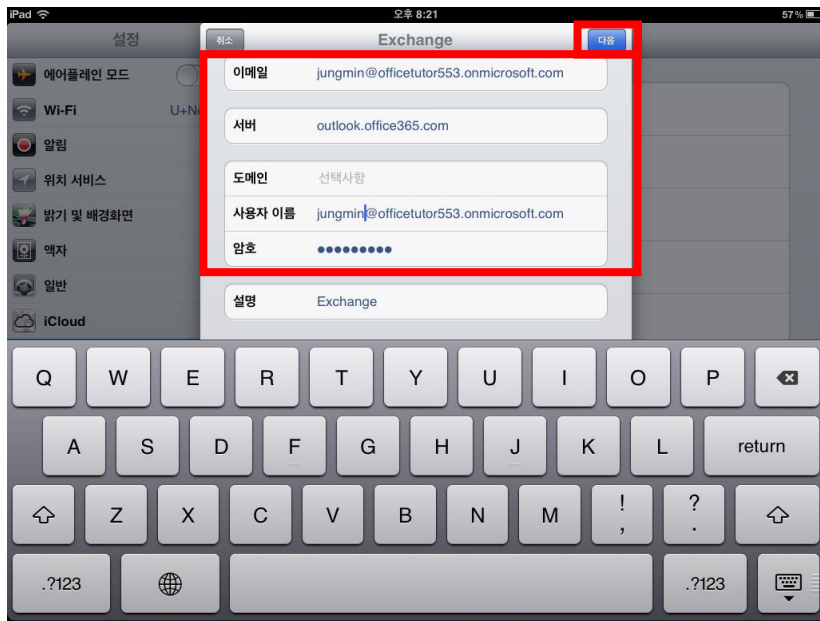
iPad 오후 8:21 57 %

설정

에어플레인 모드

Wi-Fi U+N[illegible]

알림

위치 서비스

밝기 및 배경화면

액자

일반

iCloud

취소 Exchange 다음

이메일 jungmin@officetutor553.onmicrosoft.com

서버 outlook.office365.com

도메인 선택사항

사용자 이름 jungmin@officetutor553.onmicrosoft.com

암호 ●●●●●●●●●

설명 Exchange

Q W E R T Y U I O P

A S D F G H J K L return

Z X C V B N M ! , ? .

.?123 .?123